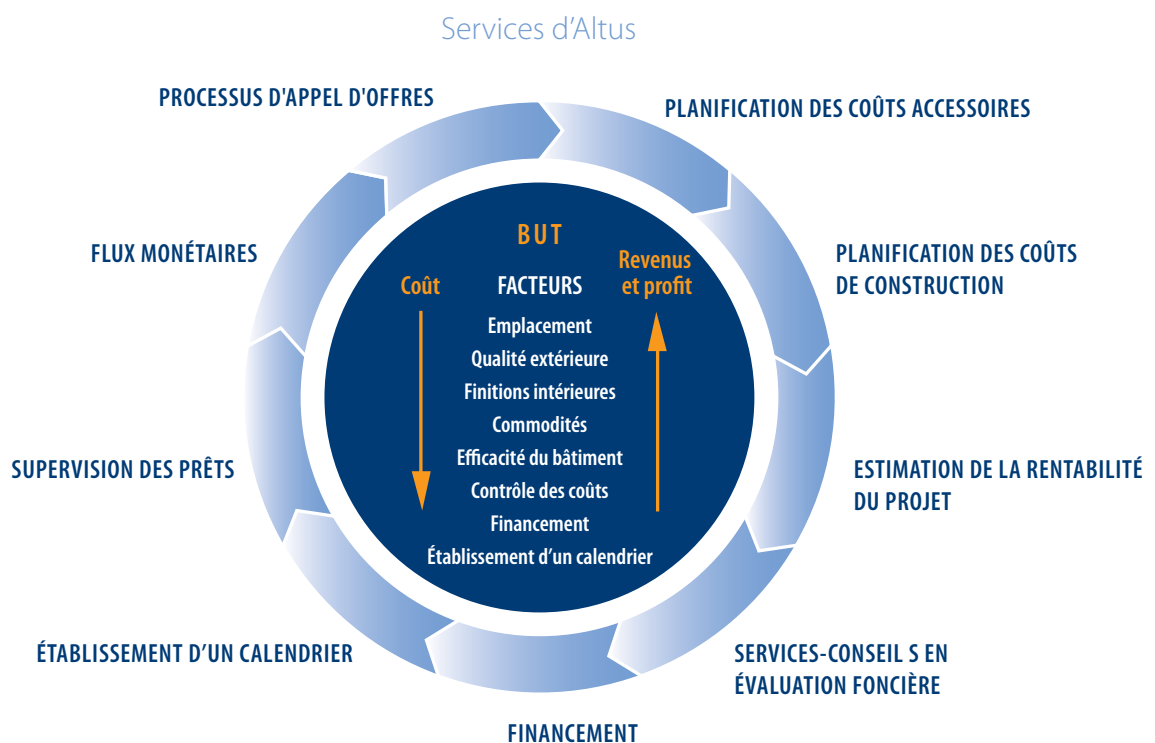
Services d'Altus

PROCESSUS D'APPEL D'OFFRES

PLANIFICATION DES COÛTS ACCESSOIRES

FLUX MONÉTAIRES

PLANIFICATION DES COÛTS DE CONSTRUCTION

BUT

Coût

FACTEURS

Revenus et profit

Emplacement
Qualité extérieure
Finitions intérieures
Commodités
Efficacité du bâtiment
Contrôle des coûts
Financement
Établissement d'un calendrier

SUPERVISION DES PRÊTS

ESTIMATION DE LA RENTABILITÉ DU PROJET

ÉTABLISSEMENT D'UN CALENDRIER

SERVICES-CONSEIL S EN ÉVALUATION FONCIÈRE

FINANCEMENT